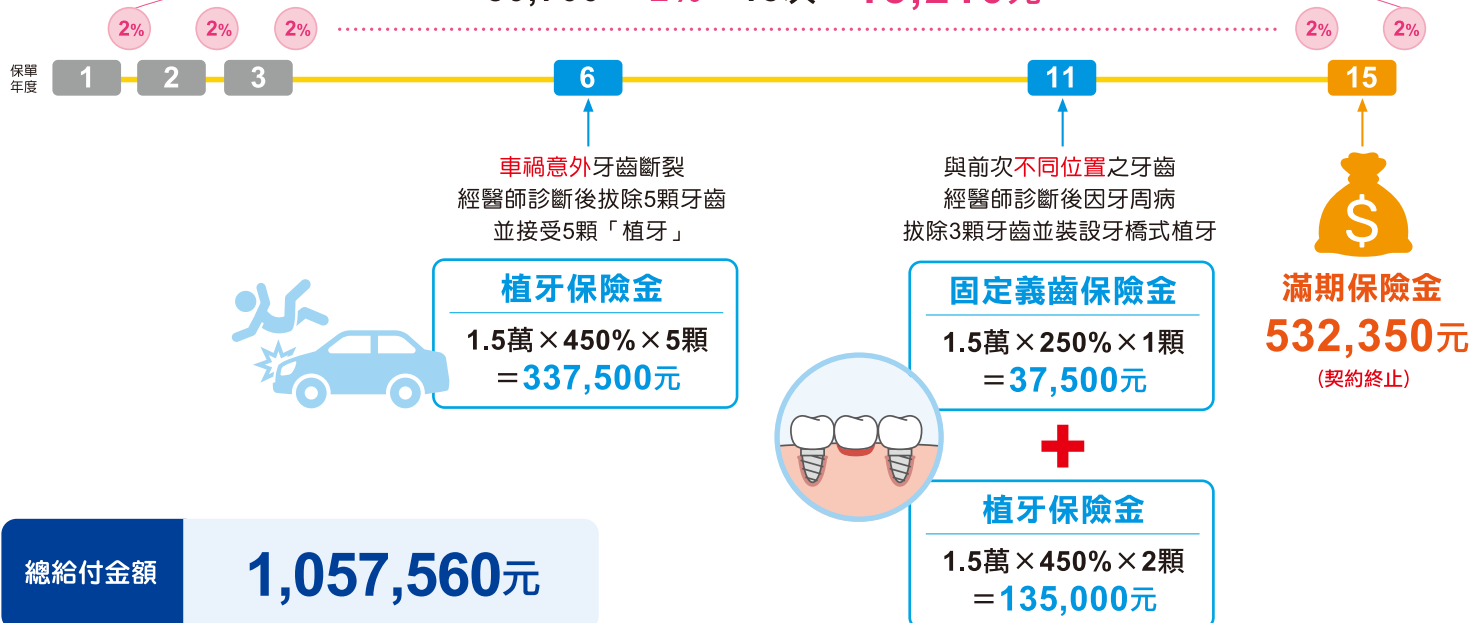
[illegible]

2% 2% 2% 2% 2%

保單年度 1 2 3 6 11 15

車禍意外牙齒斷裂
經醫師診斷後拔除5顆牙齒
並接受5顆「植牙」

植牙保險金
1.5萬×450%×5顆
＝337,500元

與前次不同位置之牙齒
經醫師診斷後因牙周病
拔除3顆牙齒並裝設牙橋式植牙

固定義齒保險金
1.5萬×250%×1顆
＝37,500元

植牙保險金
1.5萬×450%×2顆
＝135,000元

$

滿期保險金
532,350元
(契約終止)

總給付金額
1,057,560元